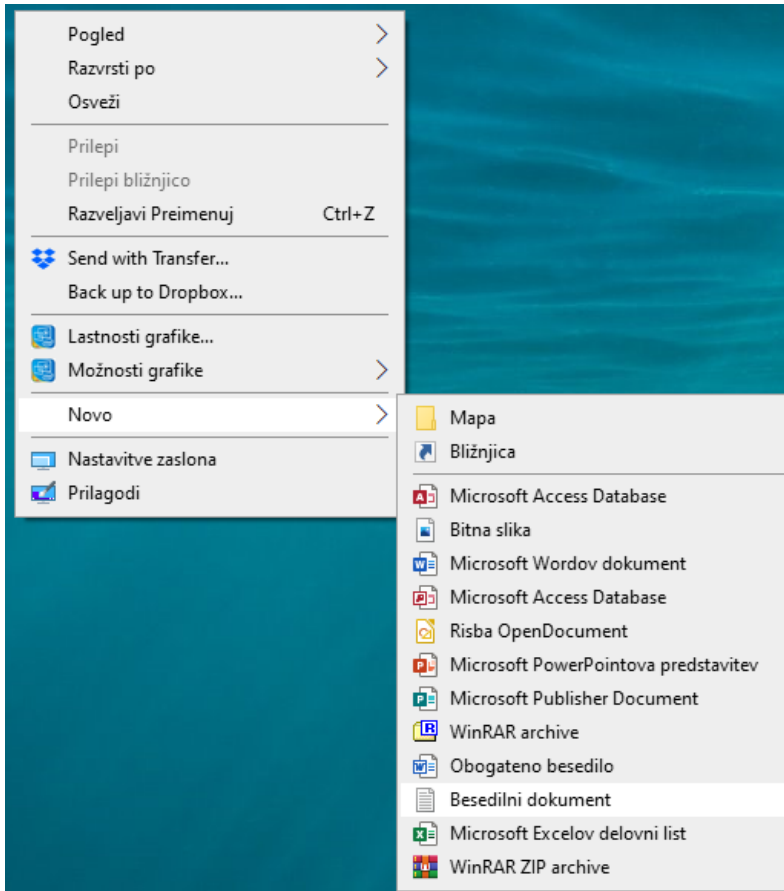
Pogled
Razvrsti po
Osveži

Prilepi
Prilepi bližnjico
Razveljavi Preimenuj Ctrl+Z

Send with Transfer...
Back up to Dropbox...

Lastnosti grafike...
Možnosti grafike

Novo

Nastavitve zaslona
Prilagodi

Mapa
Bližnjica

Microsoft Access Database
Bitna slika
Microsoft Wordov dokument
Microsoft Access Database
Risba OpenDocument
Microsoft PowerPointova predstavitev
Microsoft Publisher Document
WinRAR archive
Obogateno besedilo
Besedilni dokument
Microsoft Excelov delovni list
WinRAR ZIP archive